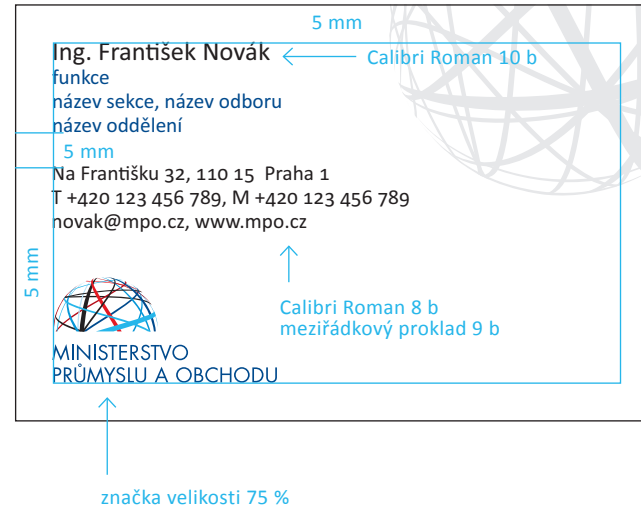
5 mm

Ing. František Novák

Calibri Roman 10 b

funkce
název sekce, název odboru
název oddělení

5 mm

Na Františku 32, 110 15 Praha 1
T +420 123 456 789, M +420 123 456 789
novak@mpo.cz, www.mpo.cz

5 mm

Calibri Roman 8 b
meziřádkový proklad 9 b

MINISTERSTVO
PRŮMYSLU A OBCHODU

značka velikosti 75 %